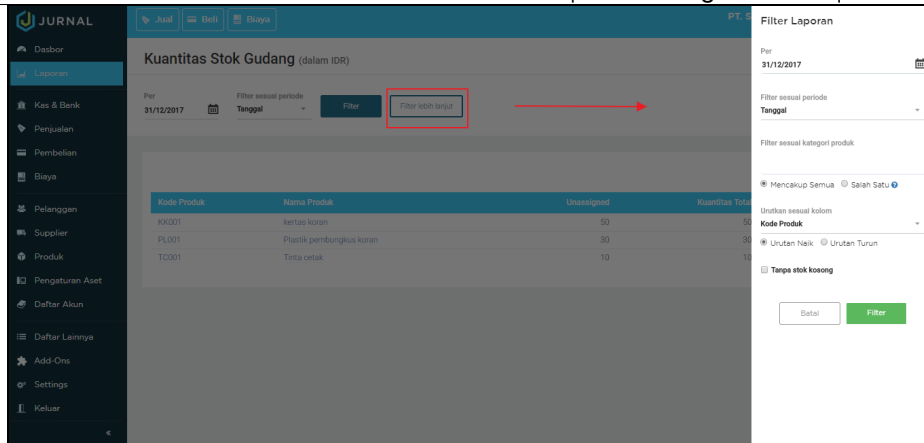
JURNAL

Dasbor
Laporan
Kas & Bank
Penjualan
Pembelian
Biaya
Pelanggan
Supplier
Produk
Pengaturan Aset
Daftar Akun
Daftar Lainnya
Add-Ons
Settings
Keluar
«

Jual Beli Biaya

PT. S

Kuantitas Stok Gudang (dalam IDR)

Per
31/12/2017

Filter sesuai periode
Tanggal

Filter

Filter lebih lanjut

| Kode Produk | Nama Produk | Unassigned | Kuantitas Total |
|---|---|---|---|
| KK001 | kertas koran | 50 | 50 |
| PL001 | Plastik pembungkus koran | 30 | 30 |
| TC001 | Tinta cetak | 10 | 10 |

Filter Laporan

Per
31/12/2017

Filter sesuai periode
Tanggal

Filter sesuai kategori produk

Mencakup Semua Salah Satu

Urutkan sesuai kolom
Kode Produk

Urutan Naik Urutan Turun

Tanpa stok kosong

Batal Filter